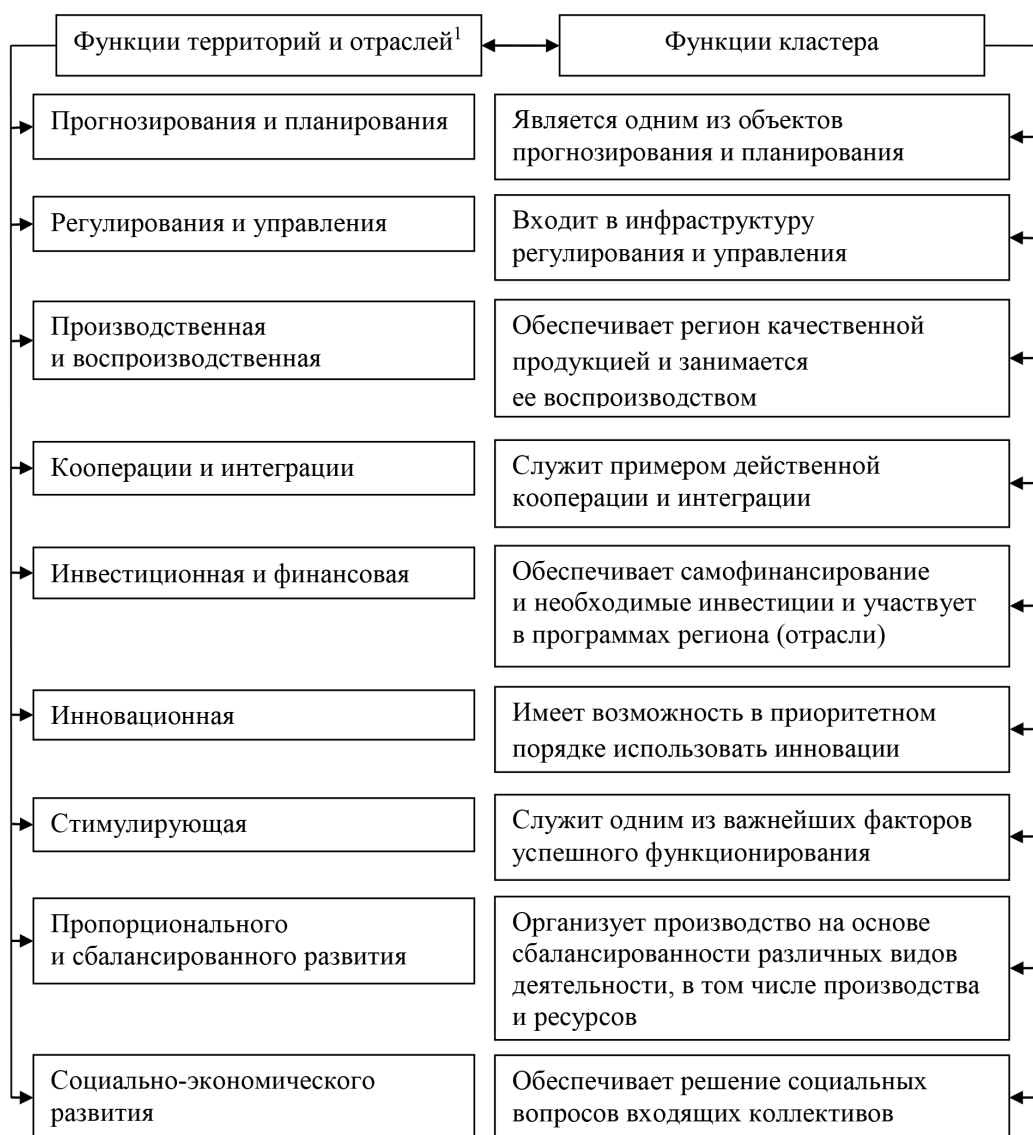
Функции территорий и отраслей$^1$

Функции кластера

Прогнозирования и планирования

Является одним из объектов прогнозирования и планирования

Регулирования и управления

Входит в инфраструктуру регулирования и управления

Производственная и воспроизводственная

Обеспечивает регион качественной продукцией и занимается ее воспроизводством

Кооперации и интеграции

Служит примером действенной кооперации и интеграции

Инвестиционная и финансовая

Обеспечивает самофинансирование и необходимые инвестиции и участвует в программах региона (отрасли)

Инновационная

Имеет возможность в приоритетном порядке использовать инновации

Стимулирующая

Служит одним из важнейших факторов успешного функционирования

Пропорционального и сбалансированного развития

Организует производство на основе сбалансированности различных видов деятельности, в том числе производства и ресурсов

Социально-экономического развития

Обеспечивает решение социальных вопросов входящих коллективов